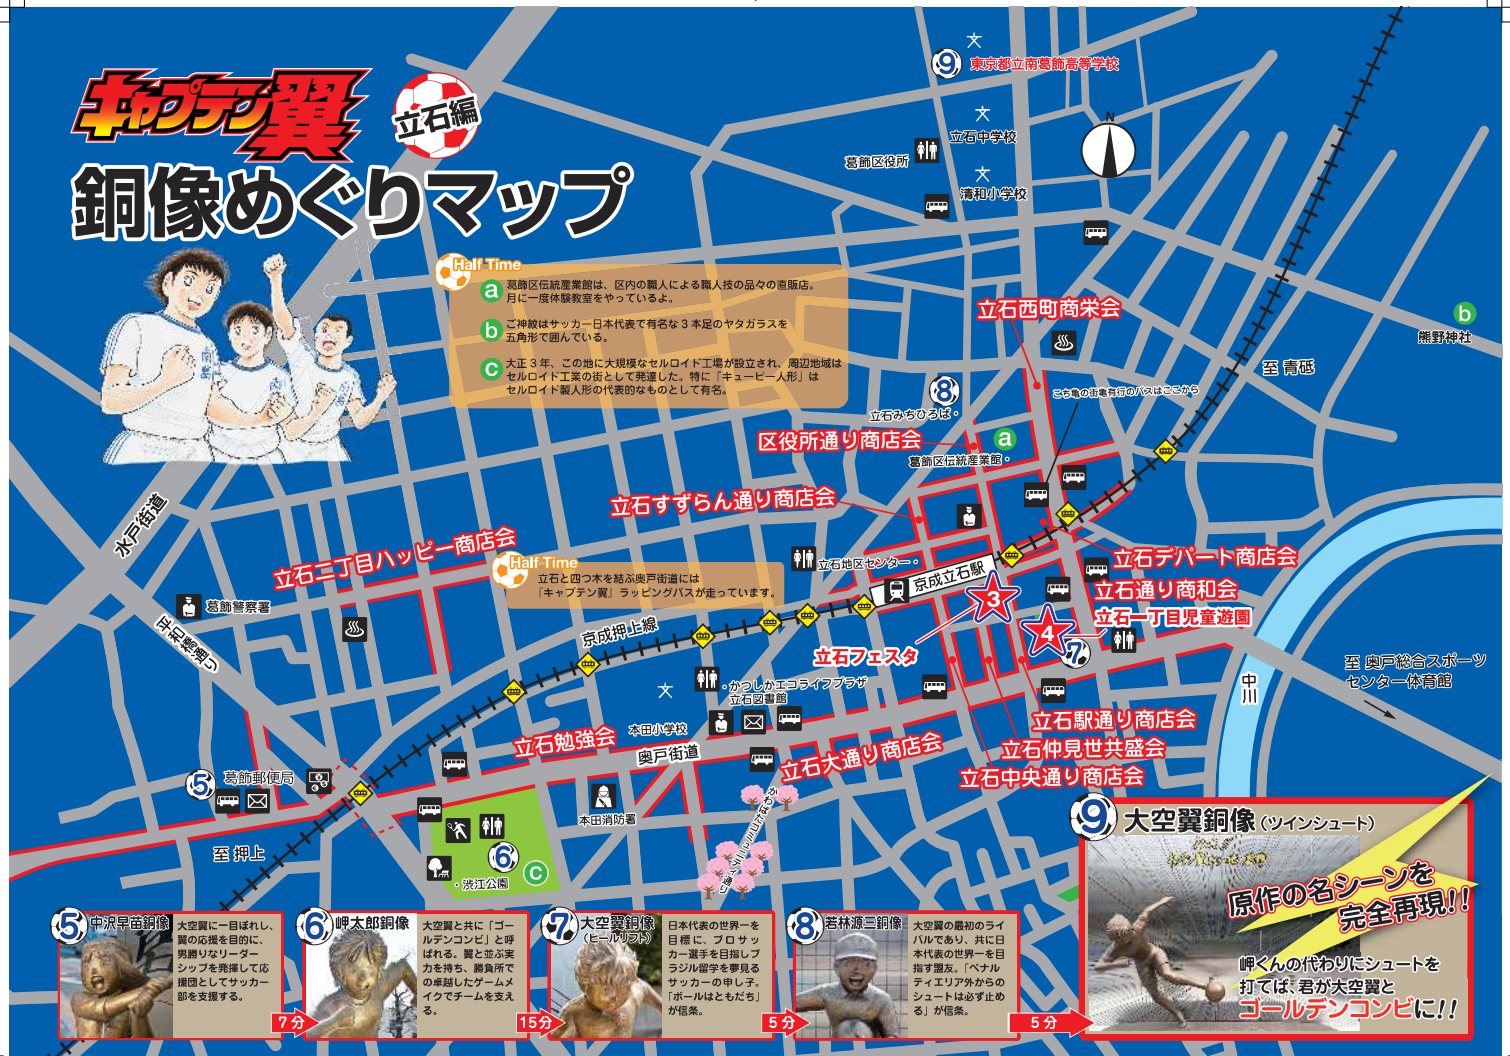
キャプテン翼 立石編

銅像めぐりマップ

Half Time

a 葛飾区伝統産業館は、区内の職人による職人技の品々の直販店。月に一度体験教室をやっているよ。

b ご神紋はサッカー日本代表で有名な３本足のヤタガラスを五角形で囲んでいる。

c 大正３年、この地に大規模なセルロイド工場が設立され、周辺地域はセルロイド工業の街として発達した。特に「キューピー人形」はセルロイド製人形の代表的なものとして有名。

Half Time

立石と四つ木を結ぶ奥戸街道には「キャプテン翼」ラッピングバスが走っています。

9 東京都立南葛飾高等学校

立石中学校

葛飾区役所

清和小学校

立石西町商栄会

b 熊野神社

至 青砥

8 立石みちひろば

こち亀の街亀有行のバスはここから

区役所通り商店会

a 葛飾区伝統産業館

立石すずらん商店会

立石デパート商店会

立石地区センター

京成立石駅

立石通り商和会

立石一丁目児童遊園

3

4

7

立石二丁目ハッピー商店会

水戸街道

葛飾警察署

平和橋通り

京成押上線

立石フェスタ

至 奥戸総合スポーツセンター体育館

中川

かつしかエコライフプラザ 立石図書館

立石駅通り商店会

立石仲見世共盛会

立石中央通り商店会

立石勉強会

本田小学校

奥戸街道

立石大通り商店会

5 葛飾郵便局

本田消防署

かわばたさくらテラス通り

6 c 渋江公園

至 押上

9 大空翼銅像（ツインシュート）

原作の名シーンを完全再現!!

岬くんの代わりにシュートを打てば、君が大空翼とゴールデンコンビに!!

5 中沢早苗銅像
大空翼に一目ぼれし、翼の応援を目的に、男勝りなリーダーシップを発揮して応援団としてサッカー部を支援する。
7分

6 岬太郎銅像
大空翼と共に「ゴールデンコンビ」と呼ばれる。翼と並ぶ実力を持ち、勝負所での卓越したゲームメイクでチームを支える。
15分

7 大空翼銅像（ヒールリフト）
日本代表の世界一を目標に、プロサッカー選手を目指しブラジル留学を夢見るサッカーの申し子。「ボールはともだち」が信条。
5分

8 若林源三銅像
大空翼の最初のライバルであり、共に日本代表の世界一を目指す盟友。「ペナルティエリア外からのシュートは必ず止める」が信条。
5分